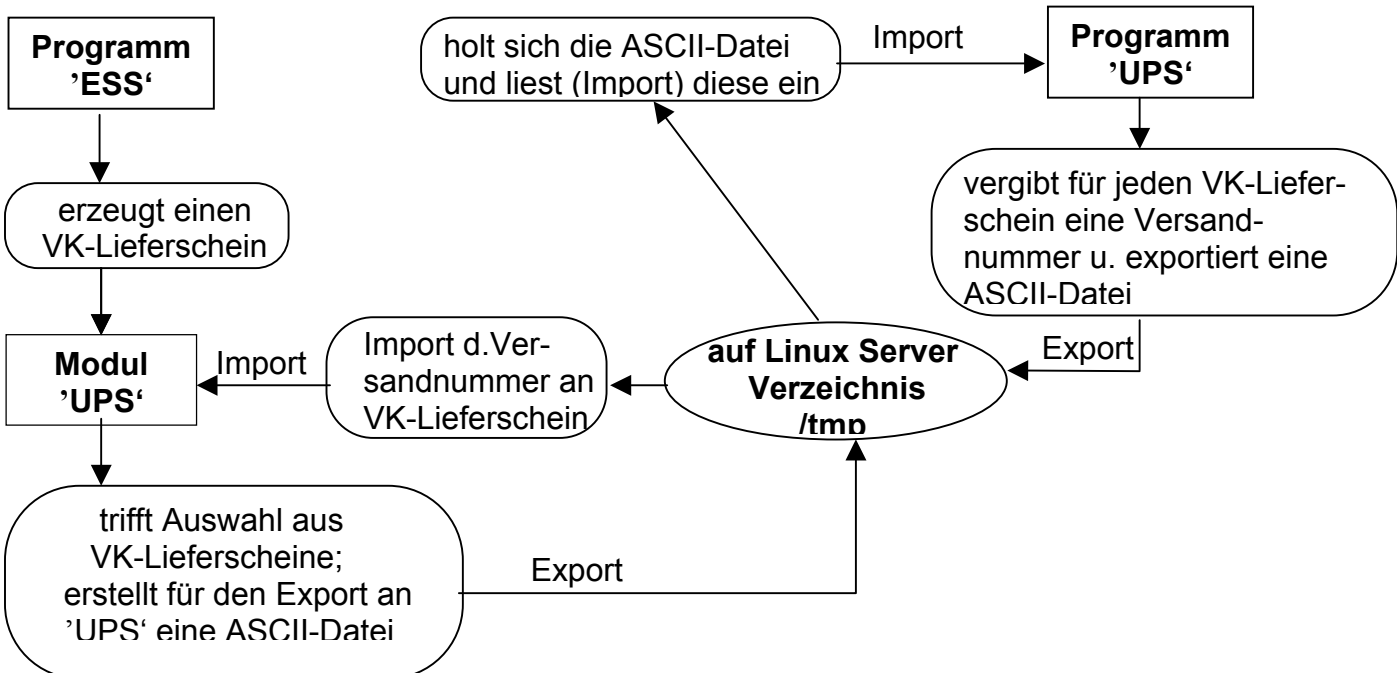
Programm 'ESS'

erzeugt einen VK-Lieferschein

Modul 'UPS'

trifft Auswahl aus VK-Lieferscheine; erstellt für den Export an 'UPS' eine ASCII-Datei

Export

auf Linux Server Verzeichnis /tmp

holt sich die ASCII-Datei und liest (Import) diese ein

Import

Programm 'UPS'

vergibt für jeden VK-Lieferschein eine Versandnummer u. exportiert eine ASCII-Datei

Export

Import d.Versandnummer an VK-Lieferschein

Import